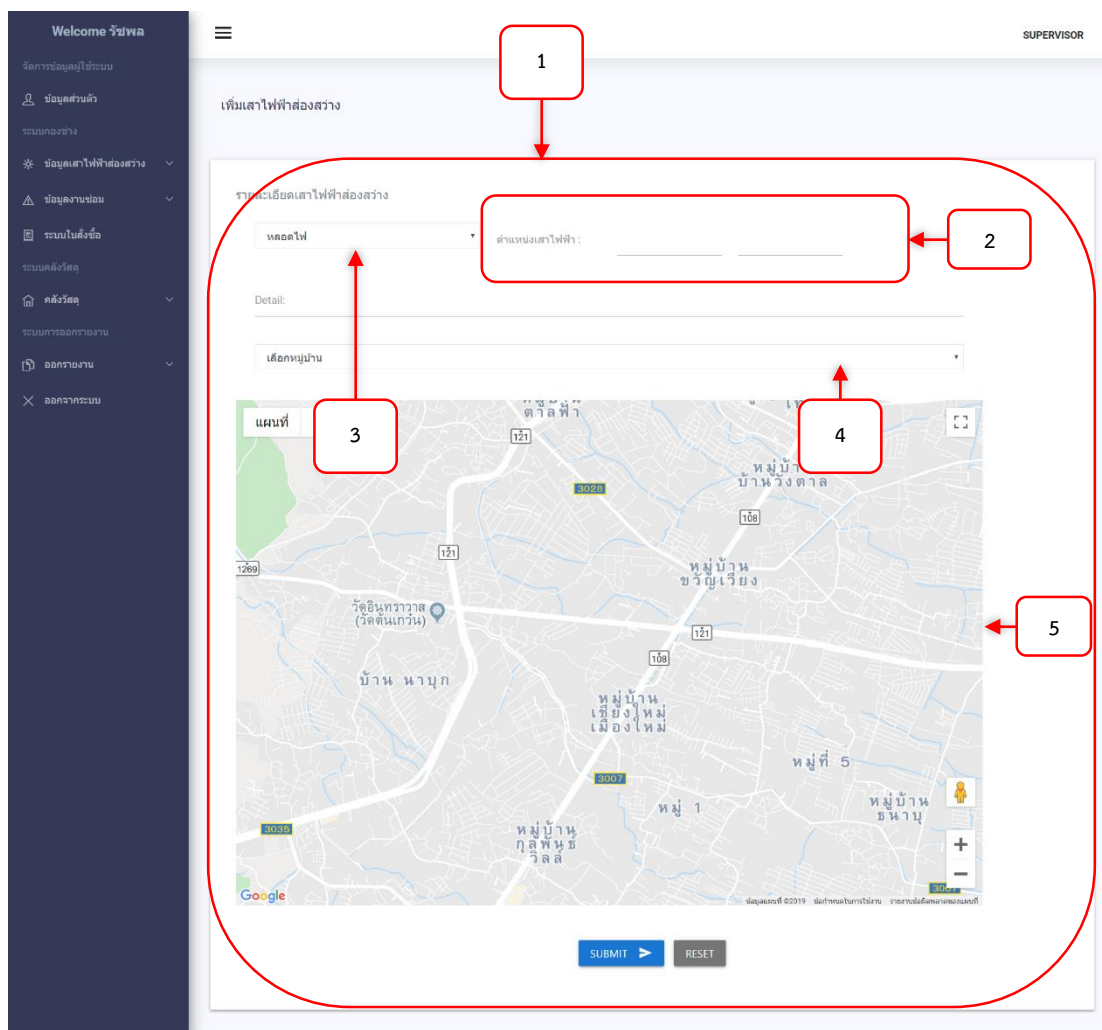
Welcome วัชพล

จัดการข้อมูลผู้ใช้ระบบ

ข้อมูลส่วนตัว

ระบบกองช่าง

ข้อมูลเสาไฟฟ้าส่องสว่าง

ข้อมูลงานซ่อม

ระบบใบสั่งซื้อ

ระบบคลังวัสดุ

คลังวัสดุ

ระบบการออกรายงาน

ออกรายงาน

ออกจากระบบ

SUPERVISOR

เพิ่มเสาไฟฟ้าส่องสว่าง

1

รายละเอียดเสาไฟฟ้าส่องสว่าง

หลอดไฟ

ตำแหน่งเสาไฟฟ้า :

2

Detail:

เลือกหมู่บ้าน

3

4

แผนที่

5

หมู่บ้าน ตาลฟ้า

121

3028

หมู่บ้าน บ้านวังตาล

108

121

1269

หมู่บ้าน ขวัญเวียง

วัดอินทราวาส (วัดต้นเกว๋น)

121

108

บ้าน นาบุก

หมู่บ้าน เชียงใหม่ เมืองใหม่

หมู่ที่ 5

3007

หมู่ 1

หมู่บ้าน ธนาบุ

3035

หมู่บ้าน กุลพันธ์ วิลล์

Google

3007

ข้อมูลแผนที่ ©2019 ข้อกำหนดในการใช้งาน รายงานข้อผิดพลาดของแผนที่

SUBMIT

RESET